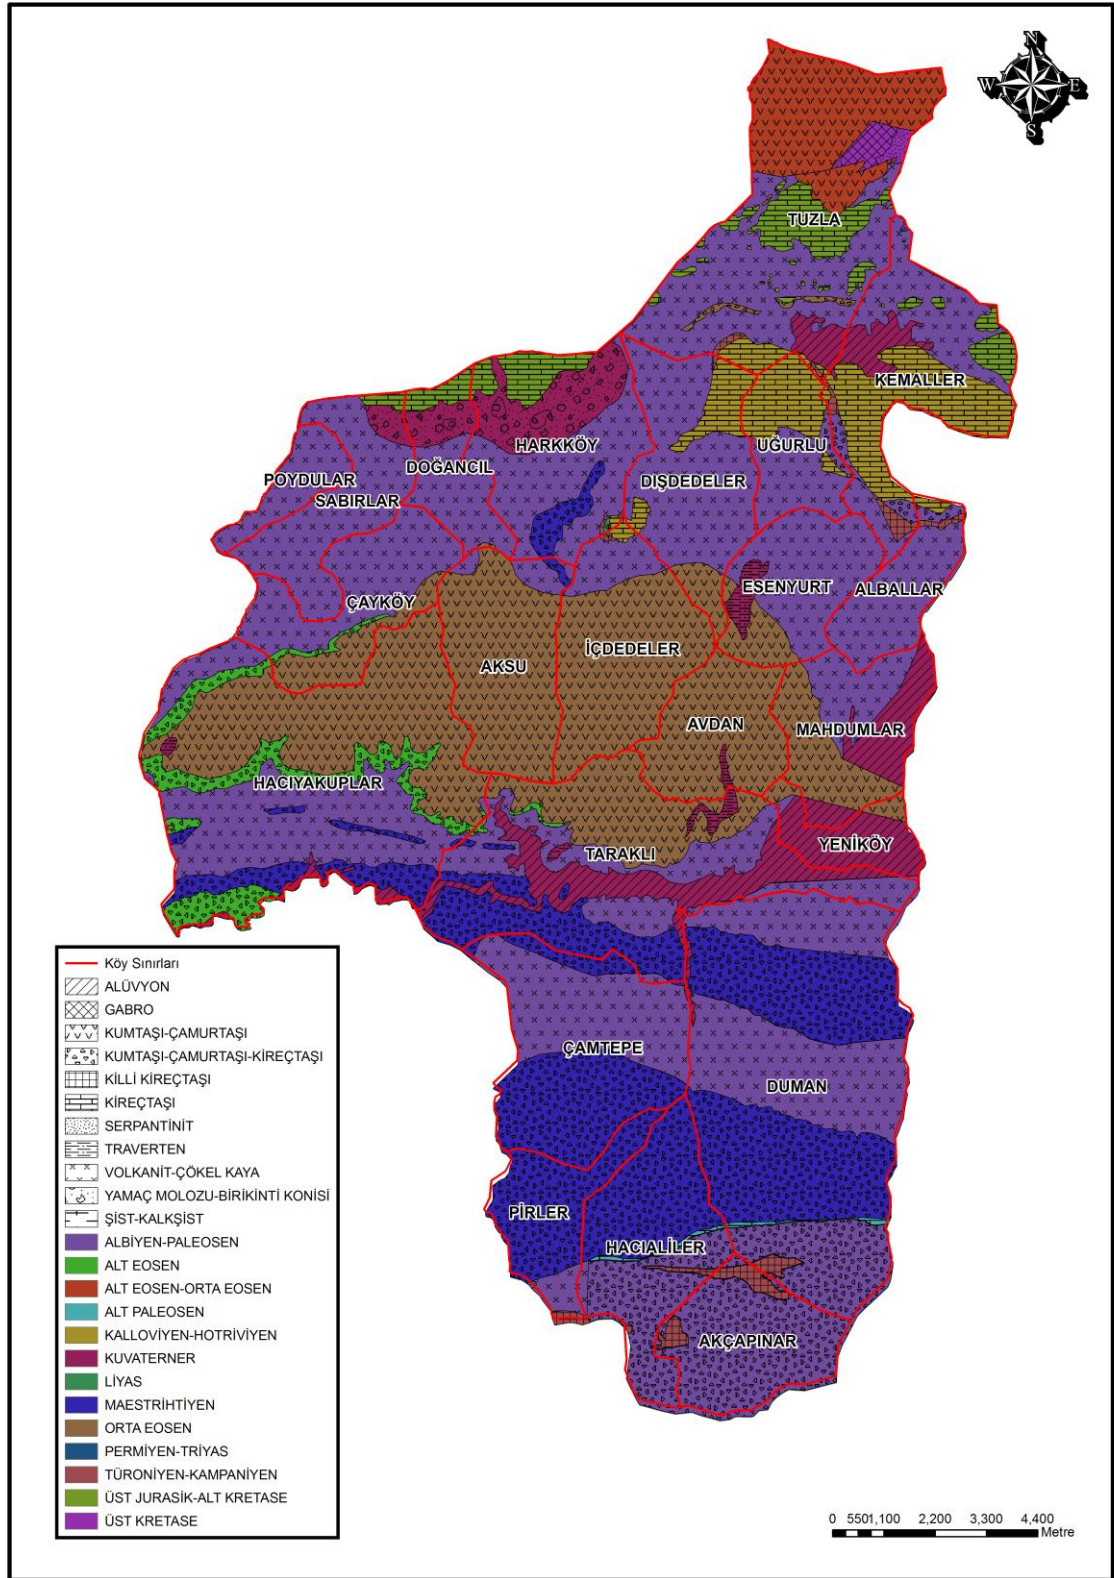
N
W
E
S

TUZLA
KEMALLER
UĞURLU
HARKKÖY
DOĞANCIL
POYDULAR
SABIRLAR
DIŞDEDELER
ÇAYKÖY
ESENYURT
ALBALLAR
AKSU
İÇDEDELER
AVDAN
MAHDUMLAR
HACIYAKUPLAR
TARAKLI
YENİKÖY
ÇAMTEPE
DUMAN
PİRLER
HACIALİLER
AKÇAPINAR

Köy Sınırları
ALÜVYON
GABRO
KUMTAŞI-ÇAMURTAŞI
KUMTAŞI-ÇAMURTAŞI-KİREÇTAŞI
KİLLİ KİREÇTAŞI
KİREÇTAŞI
SERPANTİNİT
TRAVERTEN
VOLKANİT-ÇÖKEL KAYA
YAMAÇ MOLOZU-BİRİKİNTİ KONİSİ
ŞİST-KALKŞİST
ALBİYEN-PALEOSEN
ALT EOSEN
ALT EOSEN-ORTA EOSEN
ALT PALEOSEN
KALLOVİYEN-HOTRİVİYEN
KUVATERNER
LİYAS
MAESTRİHTİYEN
ORTA EOSEN
PERMİYEN-TRİYAS
TÜRONİYEN-KAMPANİYEN
ÜST JURASİK-ALT KRETASE
ÜST KRETASE

0 5501,100 2,200 3,300 4,400
Metre